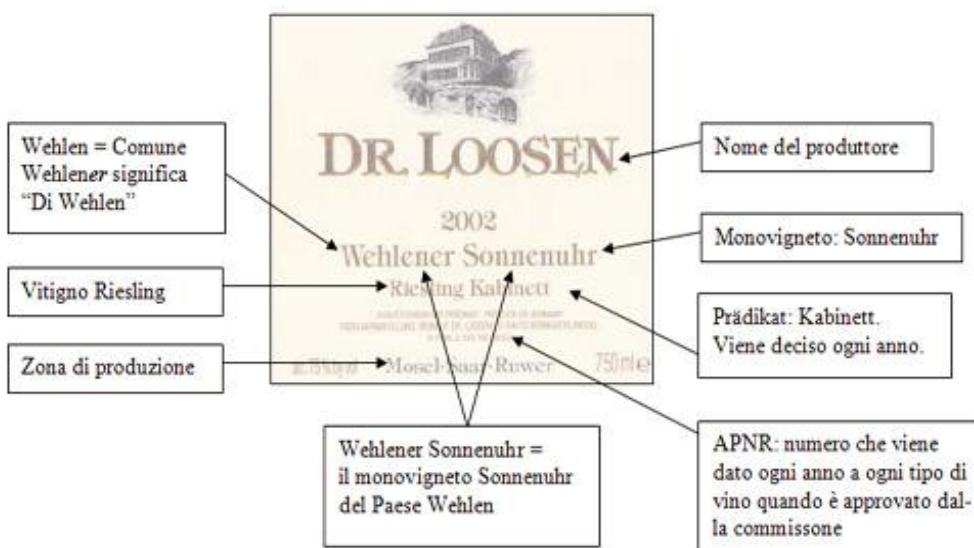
Wehlen = Comune
Wehlener significa
"Di Wehlen"

DR. LOOSEN

Nome del produttore

2002
Wehlener Sonnenuhr

Monovigneto: Sonnenuhr

Vitigno Riesling

Riesling Kabinett

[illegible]

Prädikat: Kabinett.
Viene deciso ogni anno.

Zona di produzione

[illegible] Mosel-Saar-Ruwer 750 ml e

Wehlener Sonnenuhr = il monovigneto Sonnenuhr del Paese Wehlen

APNR: numero che viene dato ogni anno a ogni tipo di vino quando è approvato dalla commissone